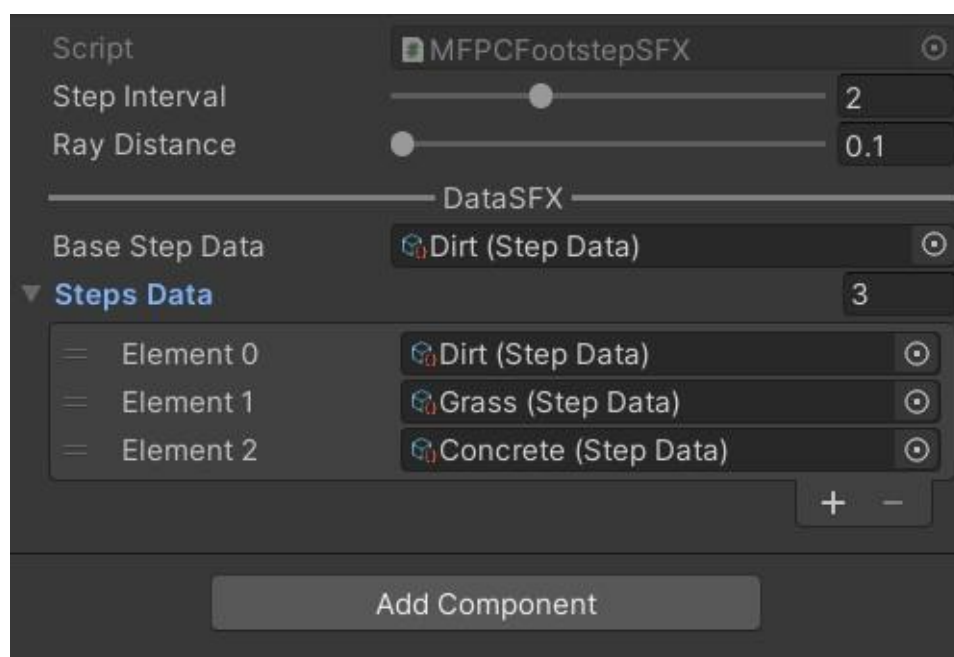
Script MFPCFootstepSFX
Step Interval 2
Ray Distance 0.1
DataSFX
Base Step Data Dirt (Step Data)
Steps Data 3
Element 0 Dirt (Step Data)
Element 1 Grass (Step Data)
Element 2 Concrete (Step Data)
+ −
Add Component